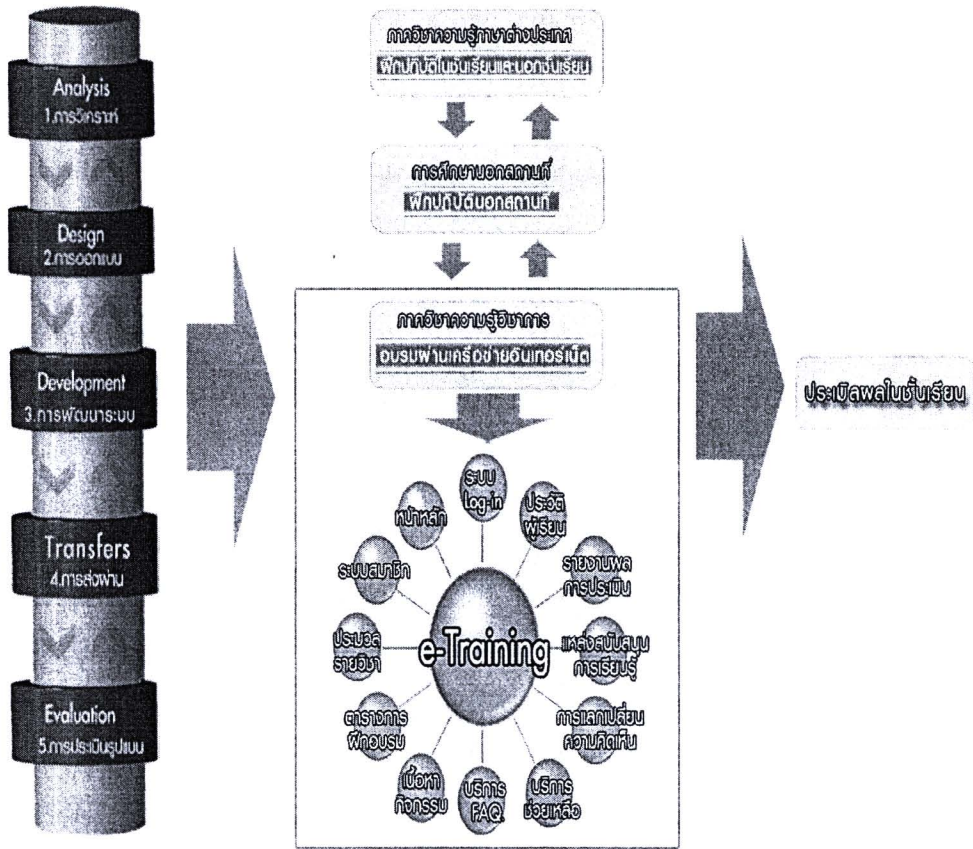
Analysis
1.การวิเคราะห์

Design
2.การออกแบบ

Development
3.การพัฒนาระบบ

Transfers
4.การส่งผ่าน

Evaluation
5.การประเมินรูปแบบ

ภาควิชาความรู้ภาษาต่างประเทศ
ฝึกปฏิบัติในชั้นเรียนและนอกชั้นเรียน

การศึกษานอกสถานที่
ฝึกปฏิบัตินอกสถานที่

ภาควิชาความรู้วิชาการ
อบรมผ่านเครือข่ายอินเทอร์เน็ต

ระบบ Log-in
ประวัติผู้เรียน
รายงานผลการประเมิน
แหล่งสนับสนุนการเรียนรู้
การแลกเปลี่ยนความคิดเห็น
บริการช่วยเหลือ
บริการ FAQ.
เนื้อหากิจกรรม
ตารางการฝึกอบรม
ประมวลรายวิชา
ระบบสมาชิก
หน้าหลัก

e-Training

ประเมินผลในชั้นเรียน